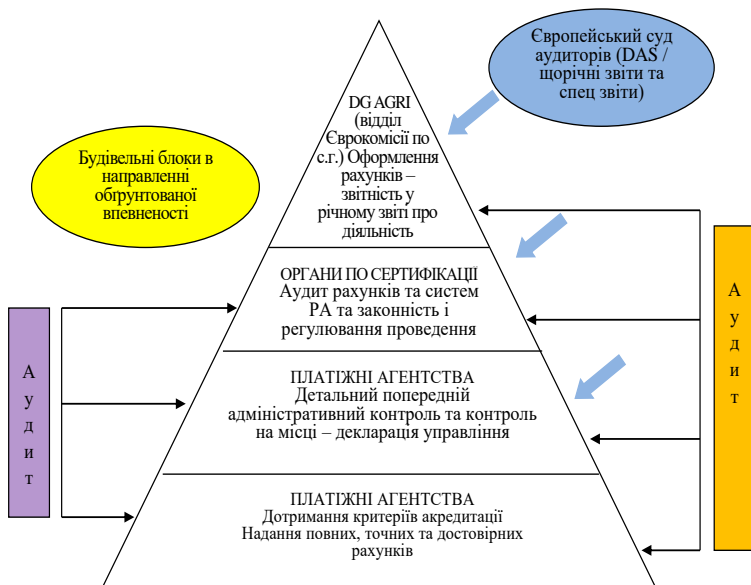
Європейський суд аудиторів (DAS / щорічні звіти та спец звіти)

Будівельні блоки в направленні обґрунтованої впевненості

DG AGRI (відділ Єврокомісії по с.г.) Оформлення рахунків – звітність у річному звіті про діяльність

ОРГАНИ ПО СЕРТИФІКАЦІЇ
Аудит рахунків та систем РА та законності і регулювання проведення

ПЛАТІЖНІ АГЕНТСТВА
Детальний попередній адміністративний контроль та контроль на місці – декларація управління

ПЛАТІЖНІ АГЕНТСТВА
Дотримання критеріїв акредитації
Надання повних, точних та достовірних рахунків

А
у
д
и
т

А
у
д
и
т